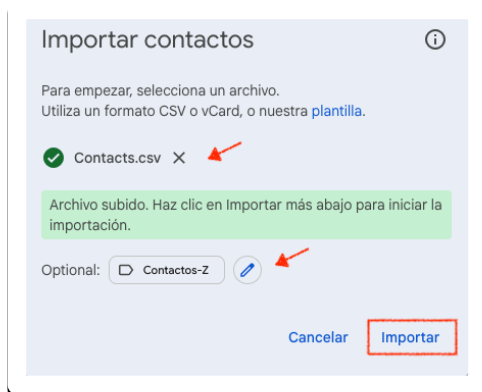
Importar contactos

Para empezar, selecciona un archivo.
Utiliza un formato CSV o vCard, o nuestra plantilla.

Contacts.csv

Archivo subido. Haz clic en Importar más abajo para iniciar la importación.

Optional: Contactos-Z

Cancelar Importar